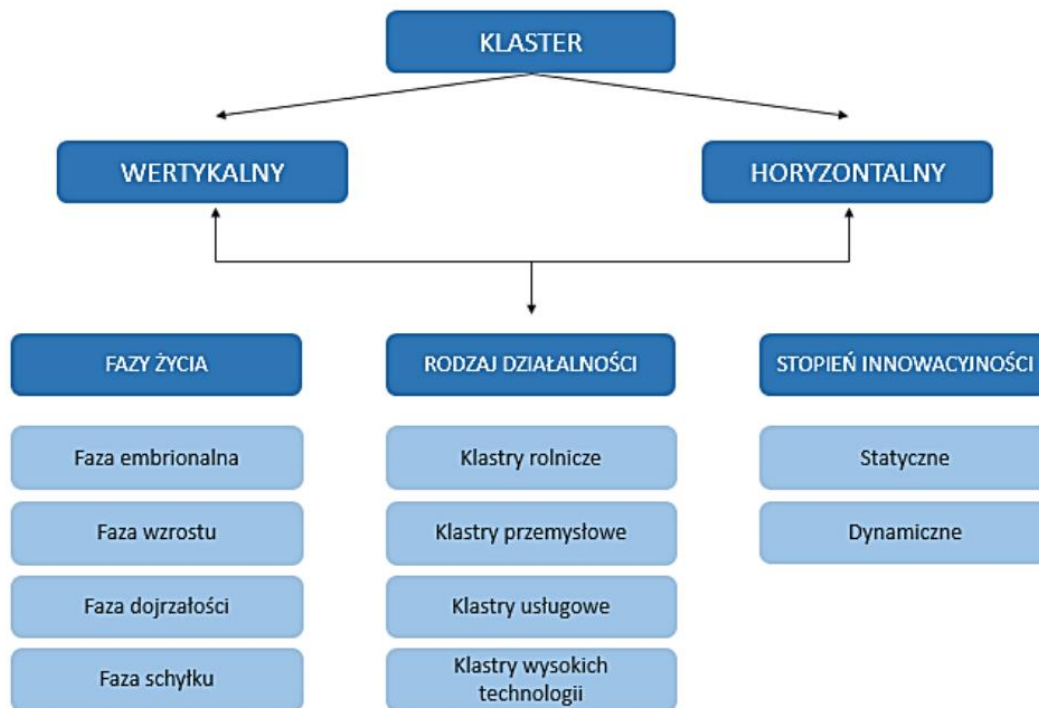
KLASTER

WERTYKALNY

HORYZONTALNY

FAZY ŻYCIA

Faza embrionalna

Faza wzrostu

Faza dojrzałości

Faza schyłku

RODZAJ DZIAŁALNOŚCI

Klastry rolnicze

Klastry przemysłowe

Klastry usługowe

Klastry wysokich technologii

STOPIEŃ INNOWACYJNOŚCI

Statyczne

Dynamiczne